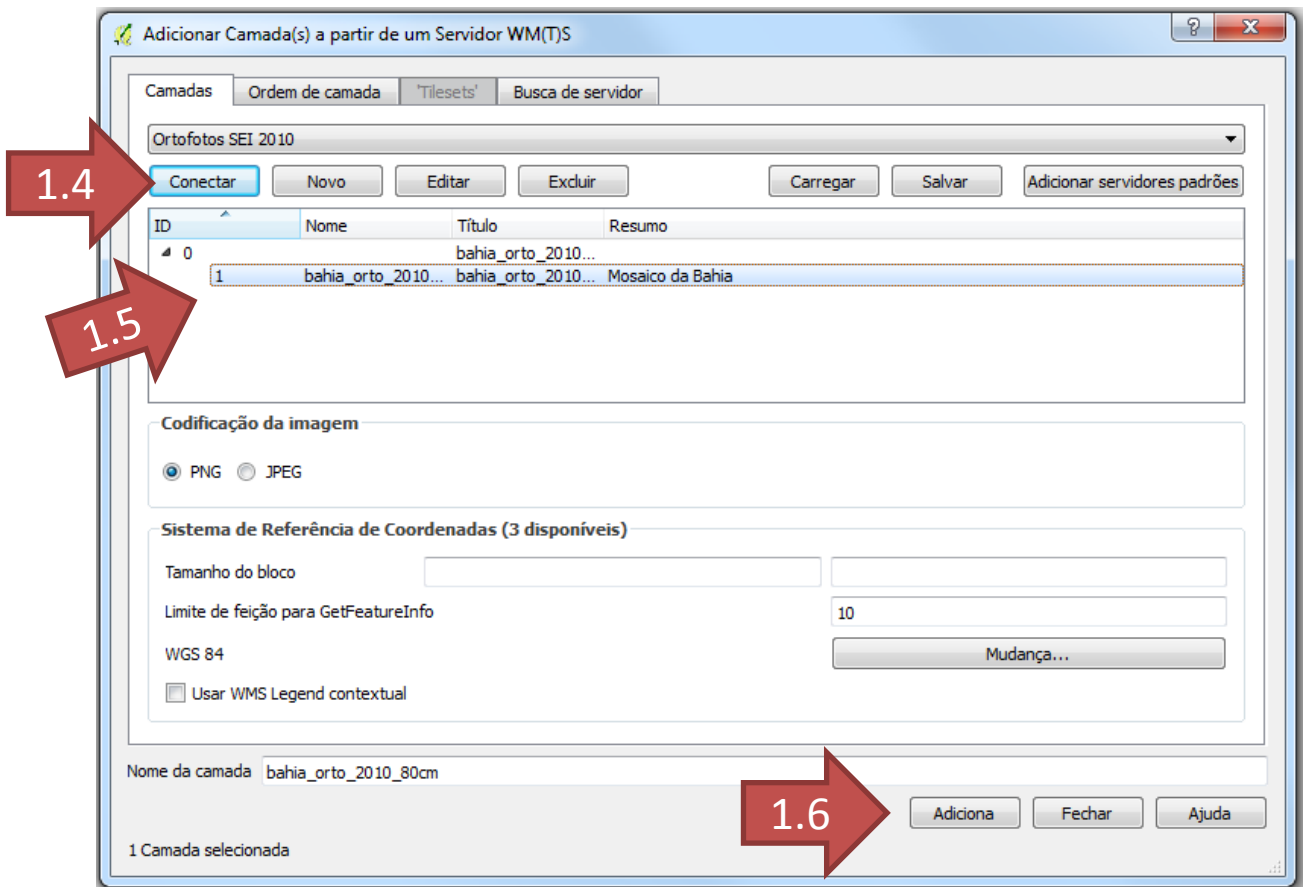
Adicionar Camada(s) a partir de um Servidor WM(T)S

?

X

Camadas | Ordem de camada | 'Tilesets' | Busca de servidor

Ortofotos SEI 2010

1.4

Conectar | Novo | Editar | Excluir | Carregar | Salvar | Adicionar servidores padrões

| ID | Nome | Título | Resumo |
|---|---|---|---|
| 0 | | bahia_orto_2010... | |
| 1 | bahia_orto_2010... | bahia_orto_2010... | Mosaico da Bahia |

1.5

Codificação da imagem

PNG JPEG

Sistema de Referência de Coordenadas (3 disponíveis)

Tamanho do bloco

Limite de feição para GetFeatureInfo 10

WGS 84

Mudança...

Usar WMS Legend contextual

Nome da camada bahia_orto_2010_80cm

1.6

Adiciona | Fechar | Ajuda

1 Camada selecionada